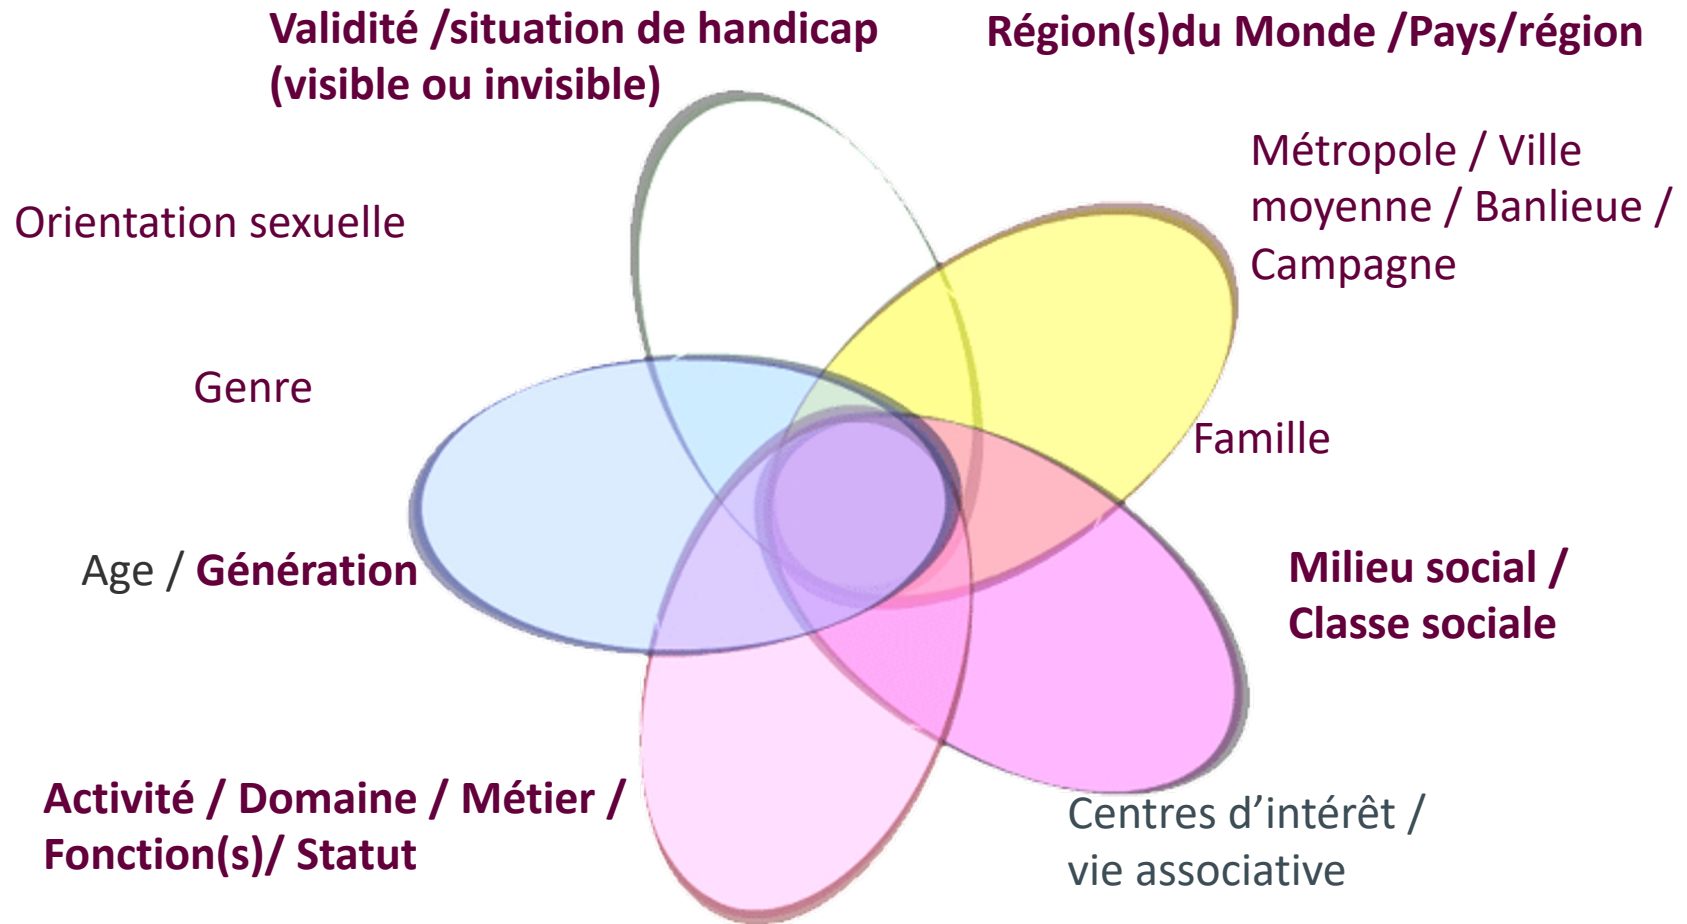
Validité /situation de handicap (visible ou invisible)

Région(s)du Monde /Pays/région

Métropole / Ville moyenne / Banlieue / Campagne

Orientation sexuelle

Genre

Famille

Age / Génération

Milieu social / Classe sociale

Activité / Domaine / Métier / Fonction(s)/ Statut

Centres d’intérêt / vie associative